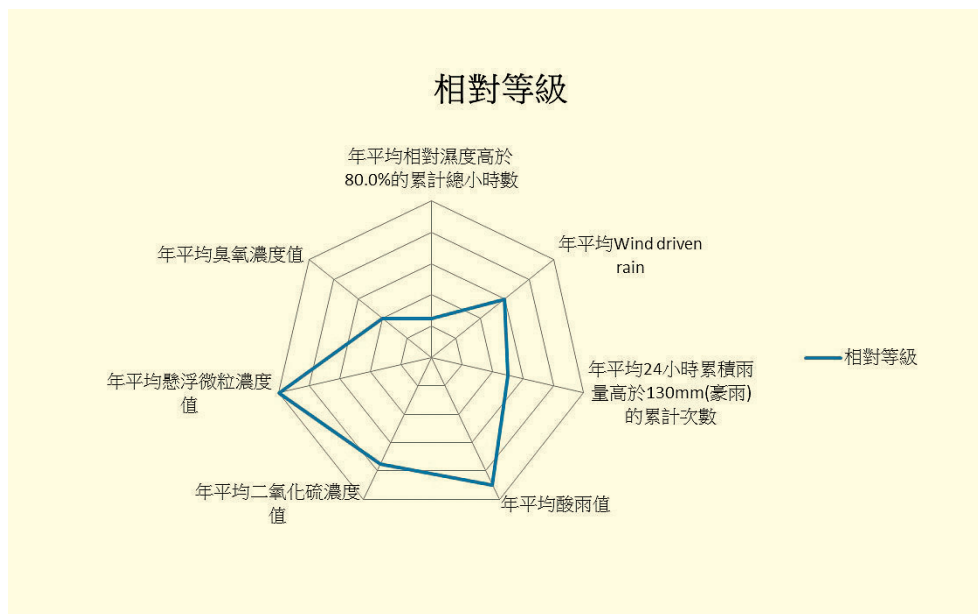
相對等級

年平均相對濕度高於80.0%的累計總小時數

年平均Wind driven rain

年平均24小時累積雨量高於130mm(豪雨)的累計次數

年平均酸雨值

年平均二氧化硫濃度值

年平均懸浮微粒濃度值

年平均臭氧濃度值

相對等級